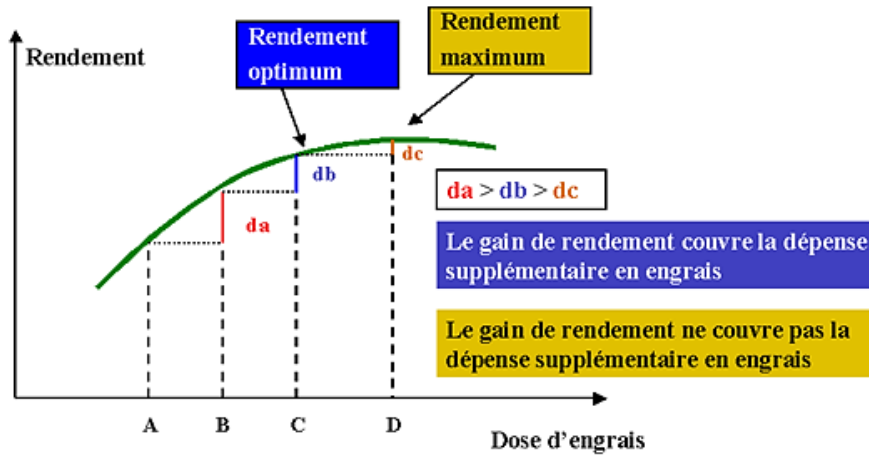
Rendement

Rendement optimum

Rendement maximum

dc

db

da

da > db > dc

Le gain de rendement couvre la dépense supplémentaire en engrais

Le gain de rendement ne couvre pas la dépense supplémentaire en engrais

A

B

C

D

Dose d’engrais